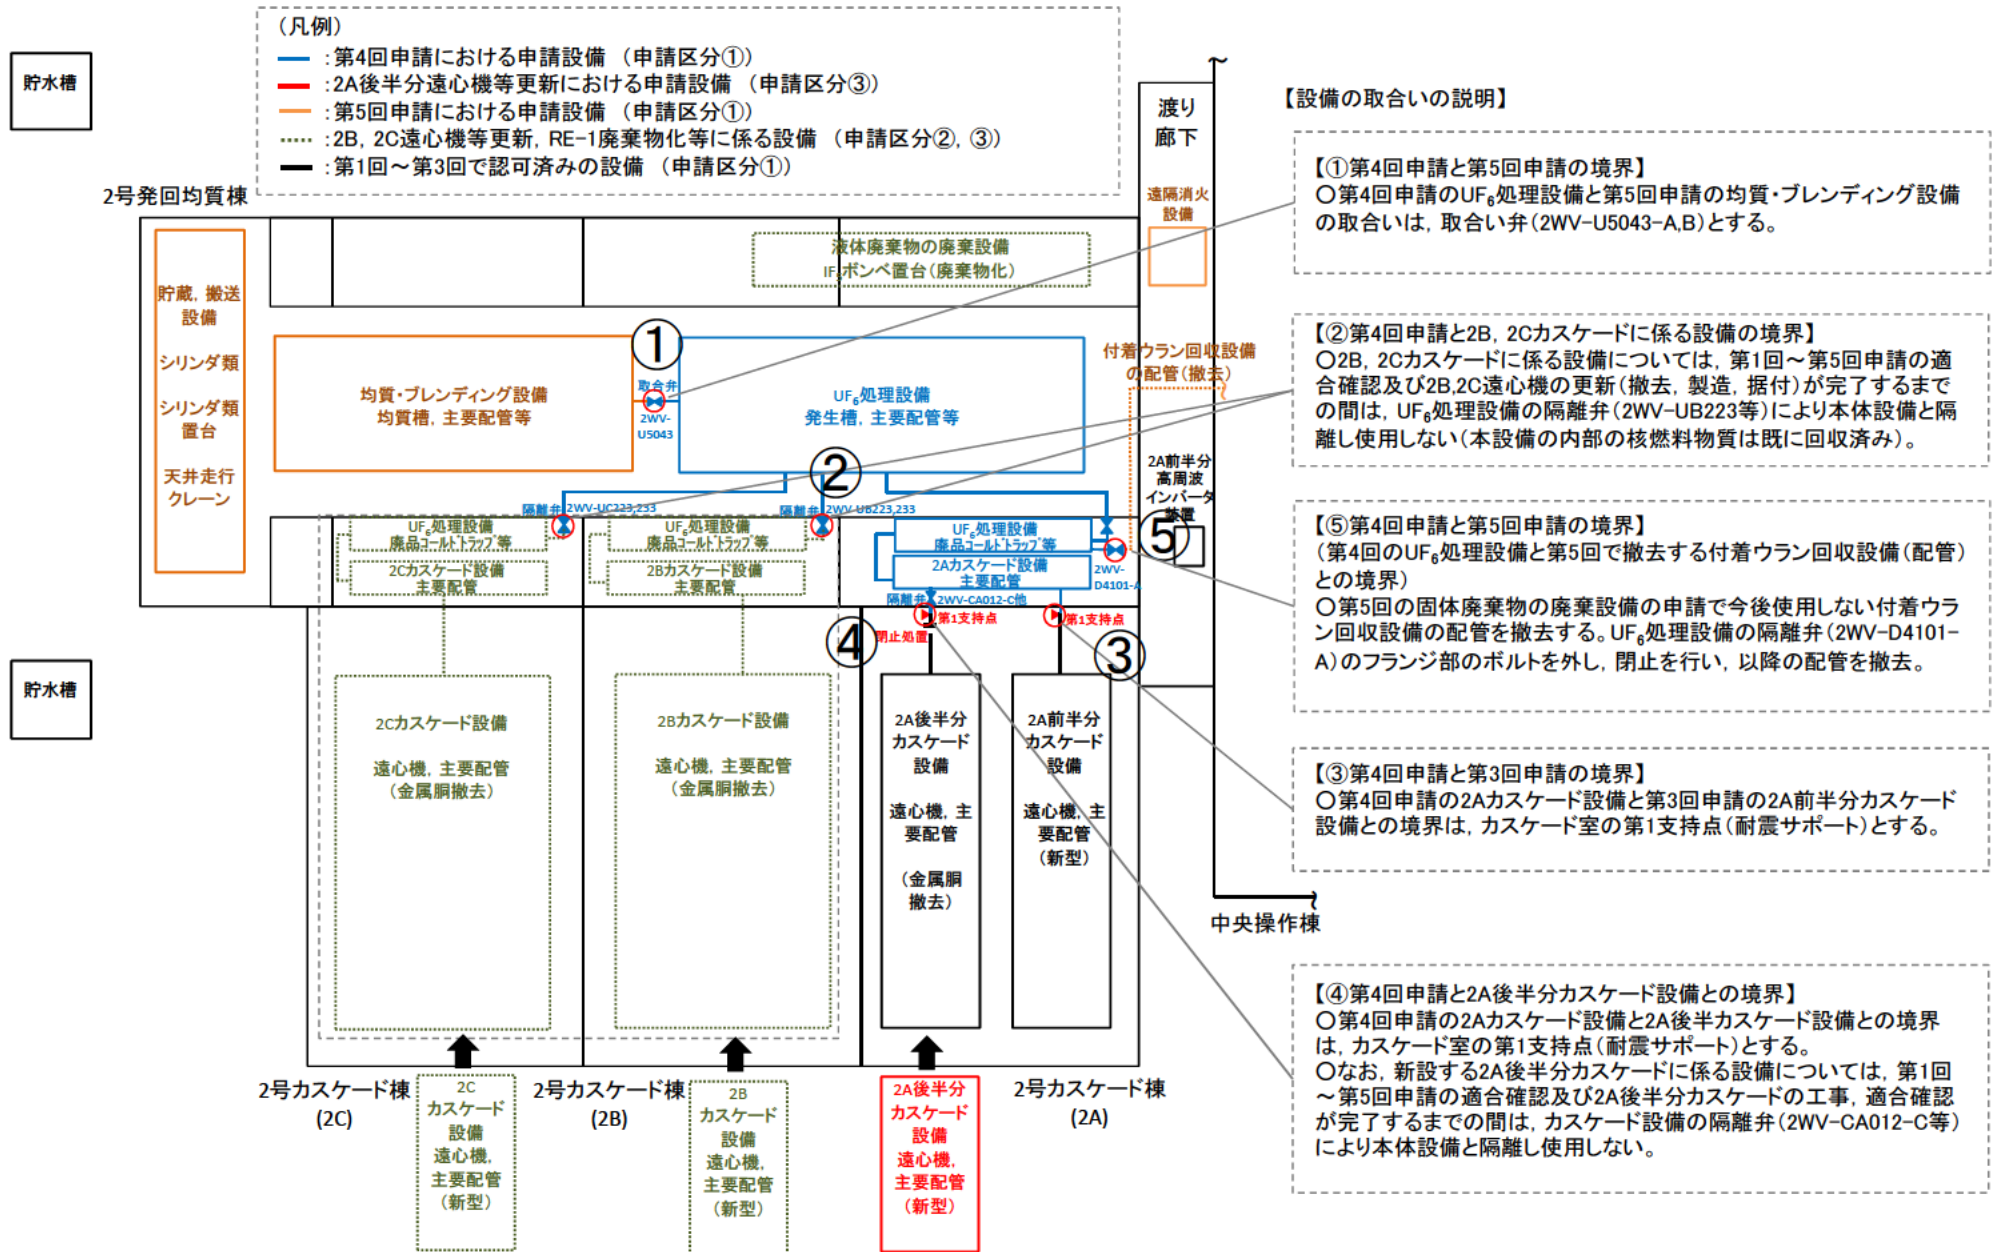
（凡例）
：第4回申請における申請設備　（申請区分①）
：2A後半分遠心機等更新における申請設備　（申請区分③）
：第5回申請における申請設備　（申請区分①）
：2B，2C遠心機等更新，RE-1廃棄物化等に係る設備　（申請区分②，③）
：第1回～第3回で認可済みの設備　（申請区分①）

貯水槽

2号発回均質棟

貯蔵，搬送設備

シリンダ類

シリンダ類置台

天井走行クレーン

液体廃棄物の廃棄設備
$IF_6$ボンベ置台（廃棄物化）

均質・ブレンディング設備
均質槽，主要配管等

①
取合弁
2WV-U5043

$UF_6$処理設備
発生槽，主要配管等

②

隔離弁 2WV-UC223,233
隔離弁 2WV-UB223,233

$UF_6$処理設備
廃品コールドトラップ等
2Cカスケード設備
主要配管

$UF_6$処理設備
廃品コールドトラップ等
2Bカスケード設備
主要配管

$UF_6$処理設備
廃品コールドトラップ等
2Aカスケード設備
主要配管

2WV-D4101-A

隔離弁 2WV-CA012-C他
第1支持点
第1支持点
閉止処置

④
③
⑤

渡り廊下

遠隔消火設備

付着ウラン回収設備の配管（撤去）

2A前半分高周波インバータ装置

貯水槽

2Cカスケード設備
遠心機，主要配管
（金属胴撤去）

2Bカスケード設備
遠心機，主要配管
（金属胴撤去）

2A後半分カスケード設備
遠心機，主要配管
（金属胴撤去）

2A前半分カスケード設備
遠心機，主要配管
（新型）

中央操作棟

2号カスケード棟（2C）
2C カスケード設備 遠心機，主要配管（新型）

2号カスケード棟（2B）
2B カスケード設備 遠心機，主要配管（新型）

2A後半分カスケード設備 遠心機，主要配管（新型）

2号カスケード棟（2A）

【設備の取合いの説明】

【①第4回申請と第5回申請の境界】
○第4回申請の$UF_6$処理設備と第5回申請の均質・ブレンディング設備の取合いは，取合い弁（2WV-U5043-A,B）とする。

【②第4回申請と2B，2Cカスケードに係る設備の境界】
○2B，2Cカスケードに係る設備については，第1回～第5回申請の適合確認及び2B,2C遠心機の更新（撤去，製造，据付）が完了するまでの間は，$UF_6$処理設備の隔離弁（2WV-UB223等）により本体設備と隔離し使用しない（本設備の内部の核燃料物質は既に回収済み）。

【⑤第4回申請と第5回申請の境界】
（第4回の$UF_6$処理設備と第5回で撤去する付着ウラン回収設備（配管）との境界）
○第5回の固体廃棄物の廃棄設備の申請で今後使用しない付着ウラン回収設備の配管を撤去する。$UF_6$処理設備の隔離弁（2WV-D4101-A）のフランジ部のボルトを外し，閉止を行い，以降の配管を撤去。

【③第4回申請と第3回申請の境界】
○第4回申請の2Aカスケード設備と第3回申請の2A前半分カスケード設備との境界は，カスケード室の第1支持点（耐震サポート）とする。

【④第4回申請と2A後半分カスケード設備との境界】
○第4回申請の2Aカスケード設備と2A後半カスケード設備との境界は，カスケード室の第1支持点（耐震サポート）とする。
○なお，新設する2A後半分カスケードに係る設備については，第1回～第5回申請の適合確認及び2A後半分カスケードの工事，適合確認が完了するまでの間は，カスケード設備の隔離弁（2WV-CA012-C等）により本体設備と隔離し使用しない。